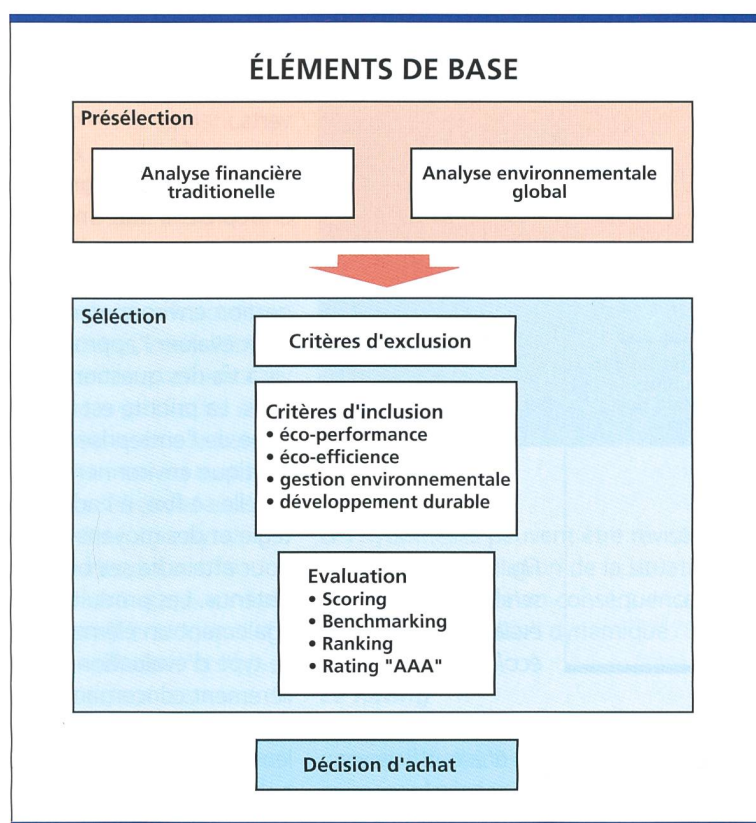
ÉLÉMENTS DE BASE

Présélection

Analyse financière traditionnelle

Analyse environnementale global

Sélection

Critères d'exclusion

Critères d'inclusion
• éco-performance
• éco-efficience
• gestion environnementale
• développement durable

Evaluation
• Scoring
• Benchmarking
• Ranking
• Rating "AAA"

Décision d'achat